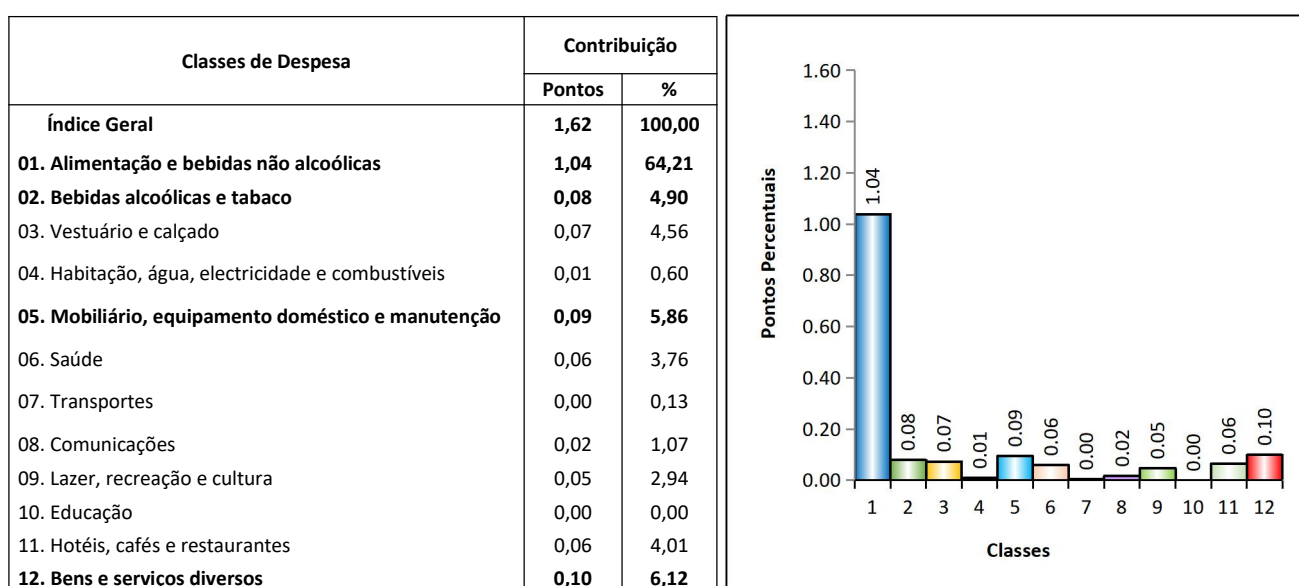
| Classes de Despesa | Contribuição | |
|---|---|---|
| | Pontos | % |
| Índice Geral | 1,62 | 100,00 |
| 01. Alimentação e bebidas não alcoólicas | 1,04 | 64,21 |
| 02. Bebidas alcoólicas e tabaco | 0,08 | 4,90 |
| 03. Vestuário e calçado | 0,07 | 4,56 |
| 04. Habitação, água, electricidade e combustíveis | 0,01 | 0,60 |
| 05. Mobiliário, equipamento doméstico e manutenção | 0,09 | 5,86 |
| 06. Saúde | 0,06 | 3,76 |
| 07. Transportes | 0,00 | 0,13 |
| 08. Comunicações | 0,02 | 1,07 |
| 09. Lazer, recreação e cultura | 0,05 | 2,94 |
| 10. Educação | 0,00 | 0,00 |
| 11. Hotéis, cafés e restaurantes | 0,06 | 4,01 |
| 12. Bens e serviços diversos | 0,10 | 6,12 |

Pontos Percentuais
1.60
1.40
1.20
1.00
0.80
0.60
0.40
0.20
0.00
1.04 0.08 0.07 0.01 0.09 0.06 0.00 0.02 0.05 0.00 0.06 0.10
1 2 3 4 5 6 7 8 9 10 11 12
Classes